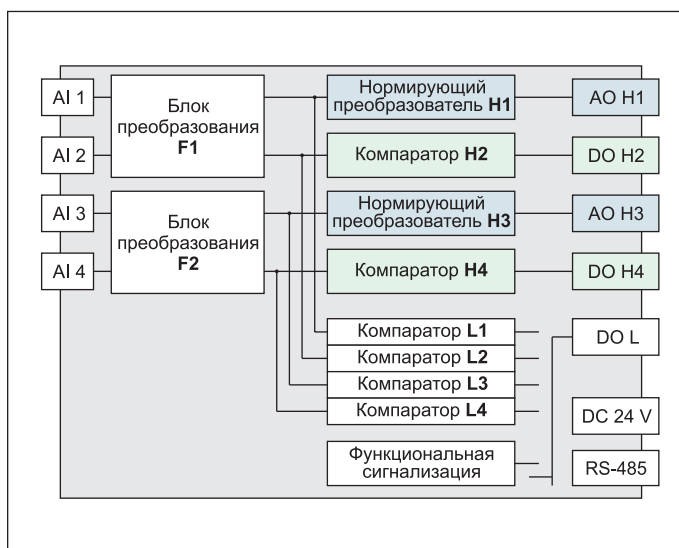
AI 1

AI 2

AI 3

AI 4

Блок преобразования F1

Блок преобразования F2

Нормирующий преобразователь H1

Компаратор H2

Нормирующий преобразователь H3

Компаратор H4

AO H1

DO H2

AO H3

DO H4

Компаратор L1

Компаратор L2

Компаратор L3

Компаратор L4

DO L

DC 24 V

Функциональная сигнализация

RS-485